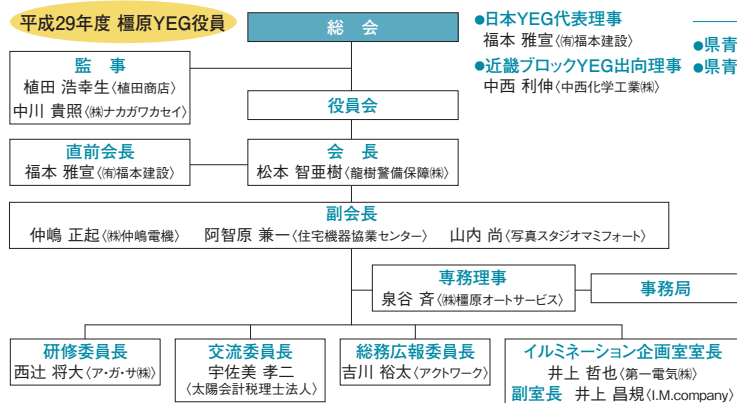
平成29年度 橿原YEG役員

総 会

●日本YEG代表理事
福本 雅宣〈㈲福本建設〉

●近畿ブロックYEG出向理事
中西 利伸〈中西化学工業㈱〉

●県青
●県青

監 事
植田 浩幸生〈植田商店〉
中川 貴照〈㈱ナカガワカセイ〉

役員会

直前会長
福本 雅宣〈㈲福本建設〉

会 長
松本 智亜樹〈龍樹警備保障㈱〉

副会長
仲嶋 正起〈㈱仲嶋電機〉 阿智原 兼一〈住宅機器協業センター〉 山内 尚〈写真スタジオマミフォート〉

専務理事
泉谷 斉〈㈱橿原オートサービス〉

事務局

研修委員長
西辻 将大〈ア・ガ・サ㈱〉

交流委員長
宇佐美 孝二
〈太陽会計税理士法人〉

総務広報委員長
吉川 裕太〈アクトワーク〉

イルミネーション企画室室長
井上 哲也〈第一電気㈱〉
副室長 井上 昌規〈I.M.company〉